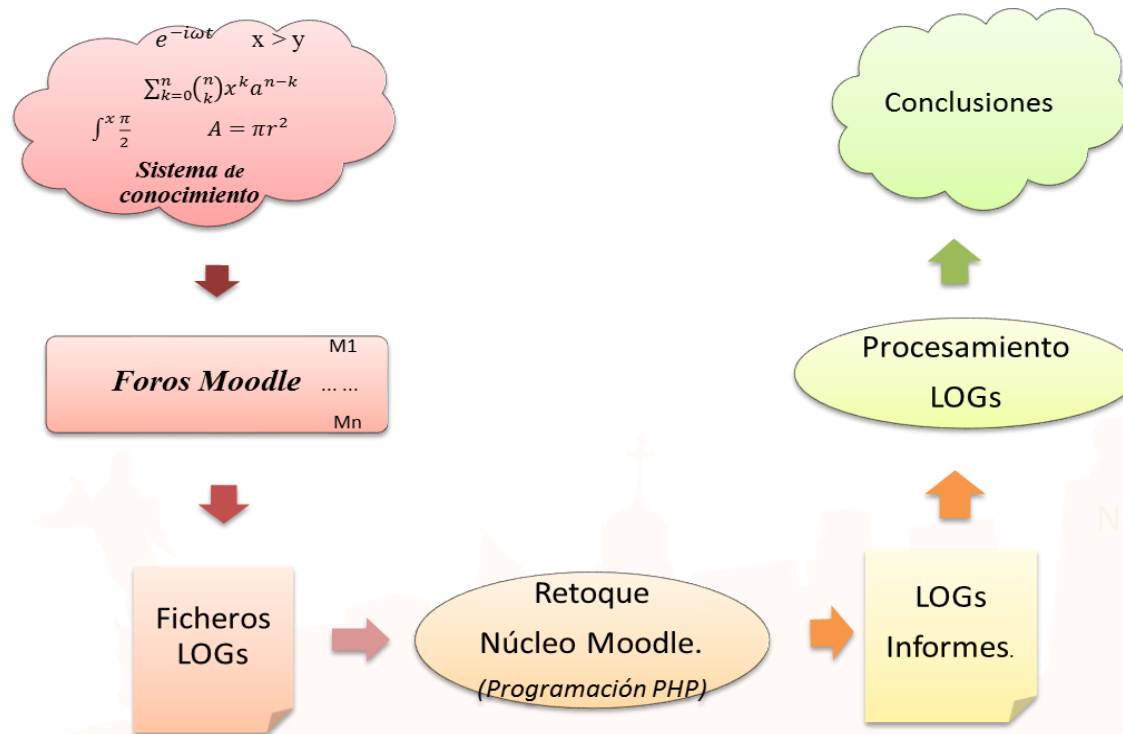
$e^{-i\omega t}$ x > y

$\sum_{k=0}^{n}\binom{n}{k}x^k a^{n-k}$

$\int^x \frac{\pi}{2}$ $A = \pi r^2$

Sistema de conocimiento

Foros Moodle

M1

… …

Mn

Ficheros LOGs

Retoque Núcleo Moodle. (Programación PHP)

LOGs Informes.

Procesamiento LOGs

Conclusiones